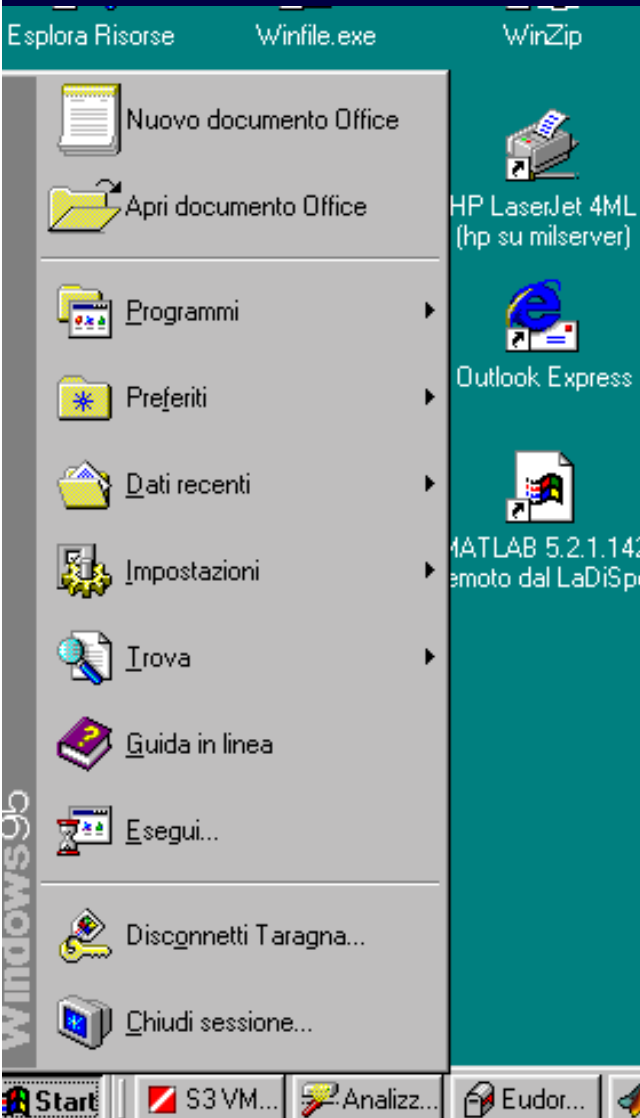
Esplora Risorse
Winfile.exe
WinZip

Nuovo documento Office
Apri documento Office
Programmi
Preferiti
Dati recenti
Impostazioni
Trova
Guida in linea
Esegui...
Disconnetti Taragna...
Chiudi sessione...

Windows95

HP LaserJet 4ML
(hp su milserver)
Outlook Express
MATLAB 5.2.1.142
emoto dal LaDiSp

Start
S3 VM...
Analizz...
Eudor...